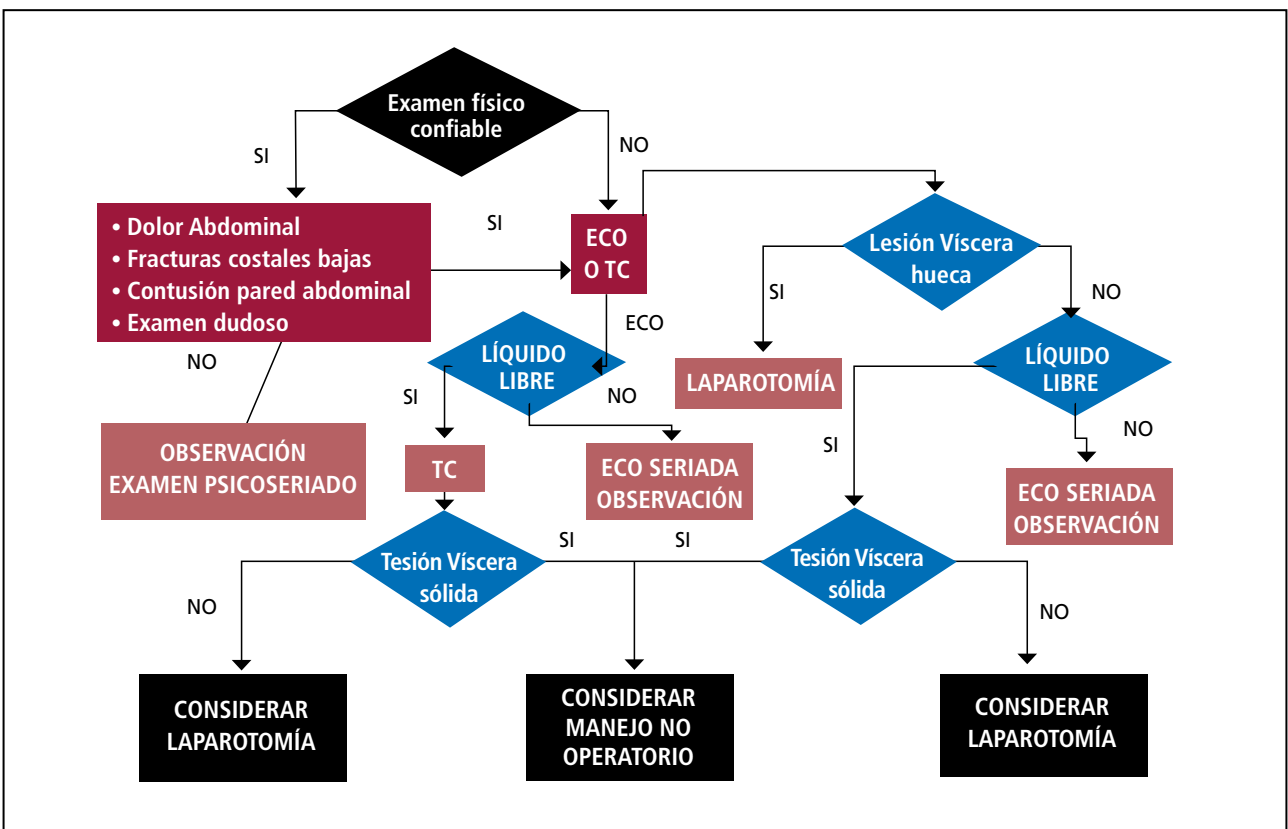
Examen físico confiable

SI

NO

• Dolor Abdominal
• Fracturas costales bajas
• Contusión pared abdominal
• Examen dudoso

SI

ECO O TC

Lesión Víscera hueca

SI

NO

ECO

NO

LÍQUIDO LIBRE

LAPAROTOMÍA

LÍQUIDO LIBRE

SI

NO

OBSERVACIÓN EXAMEN PSICOSERIADO

TC

ECO SERIADA OBSERVACIÓN

SI

NO

ECO SERIADA OBSERVACIÓN

SI

SI

Tesión Víscera sólida

Tesión Víscera sólida

NO

NO

CONSIDERAR LAPAROTOMÍA

CONSIDERAR MANEJO NO OPERATORIO

CONSIDERAR LAPAROTOMÍA